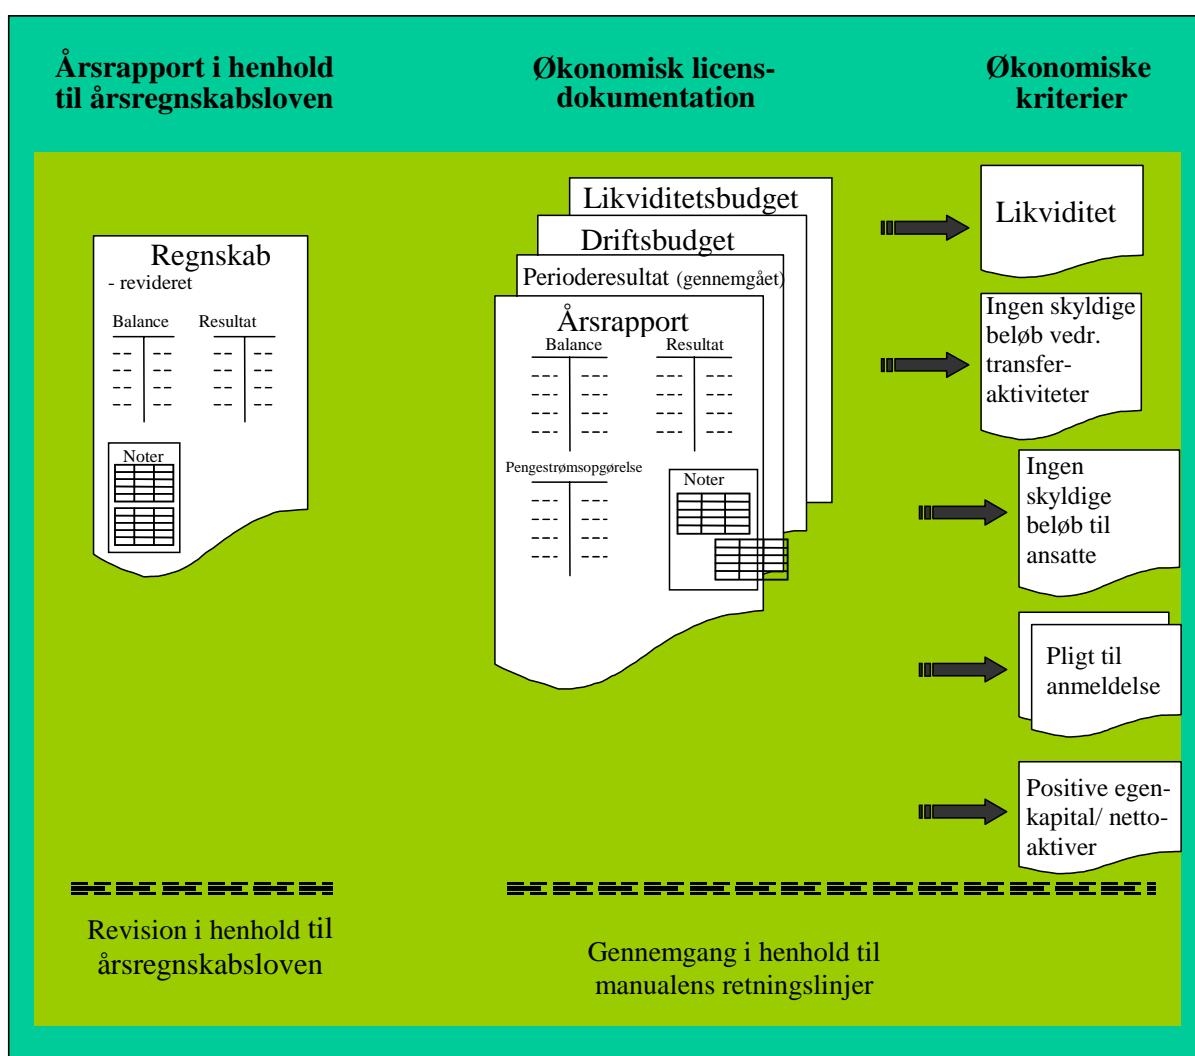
Årsrapport i henhold til årsregnskabsloven

Økonomisk licensdokumentation

Økonomiske kriterier

Regnskab
- revideret

Balance

Resultat

Noter

Likviditetsbudget

Driftsbudget

Perioderesultat (gennemgået)

Årsrapport

Balance

Resultat

Pengestrømsopgørelse

Noter

Likviditet

Ingen skyldige beløb vedr. transferaktiviteter

Ingen skyldige beløb til ansatte

Pligt til anmeldelse

Positive egenkapital/ nettoaktiver

Revision i henhold til årsregnskabsloven

Gennemgang i henhold til manualens retningslinjer